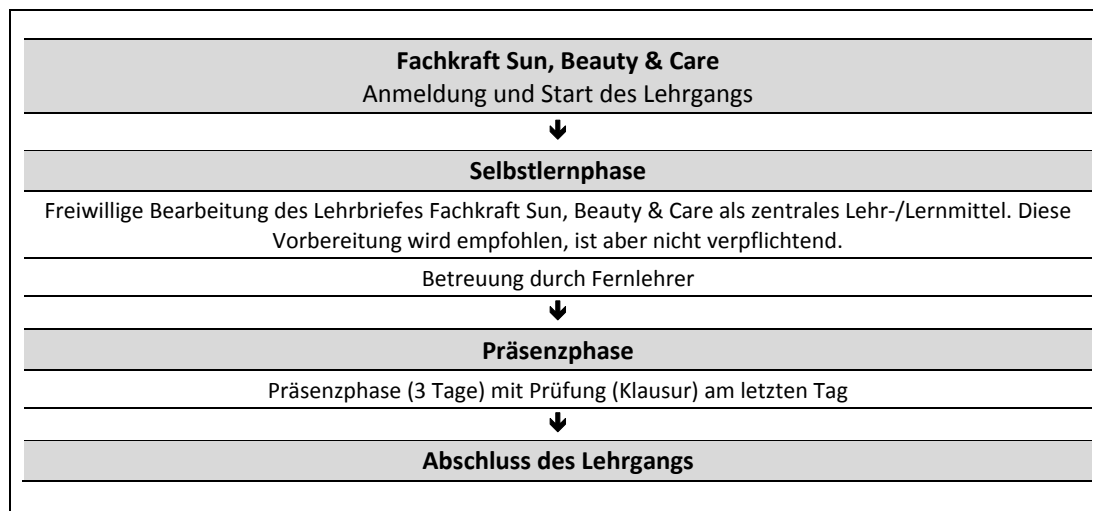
**Fachkraft Sun, Beauty & Care**
Anmeldung und Start des Lehrgangs

↓

**Selbstlernphase**

Freiwillige Bearbeitung des Lehrbriefes Fachkraft Sun, Beauty & Care als zentrales Lehr-/Lernmittel. Diese Vorbereitung wird empfohlen, ist aber nicht verpflichtend.

Betreuung durch Fernlehrer

↓

**Präsenzphase**

Präsenzphase (3 Tage) mit Prüfung (Klausur) am letzten Tag

↓

**Abschluss des Lehrgangs**